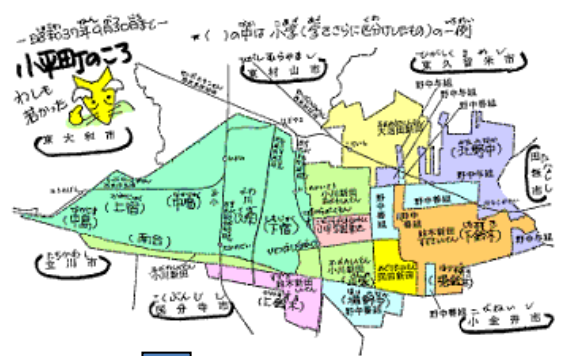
ー昭和37年9月30日までー

※( )の中は 小字(字をさらに区分けしたもの)の一例

小平町のころ

わしも君かった

東大和市

東村山市

東久留米市

西東京市

(上宿)

(中宿)

(下宿)

(中島)

南台

小川新田

小川新田

天神新田

野中新田

野中新田

野中新田

野中与右衛門

野中善左衛門

鈴木新田

(北野)

(下鈴木)

小川

鈴木新田

回田新田

大沼田新田

(上鈴木)

(仲町)

(鷹の台)

(堀端)

野中新田

野中善左衛門

立川市

国分寺市

小金井市

(喜平)

(花小金井)

(大沼)

(御幸)

小川村

野中新田

野中善左衛門

野中新田

(二小前)

(回田)

(学園)

(美園)

(栄町)

(上水)